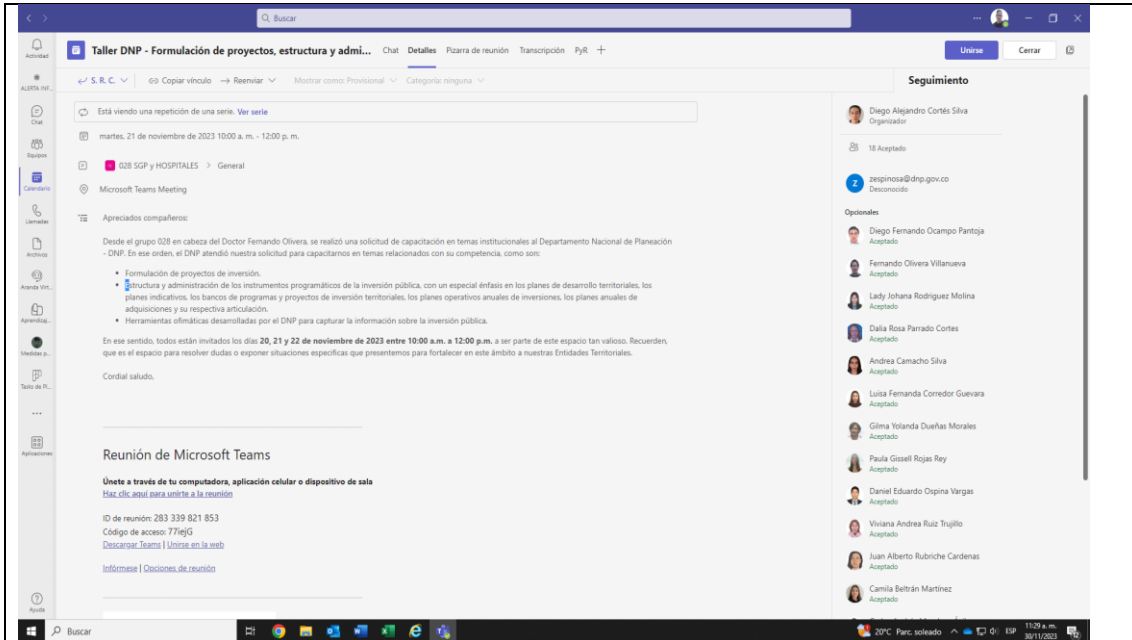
Buscar

Actividad
ALERTA INF...
Chat
Equipos
Calendario
Llamadas
Archivos
Aranda Virt...
Aprendizaj...
Medidas p...
Tasks de Pl...
...
Aplicaciones
Ayuda

Taller DNP - Formulación de proyectos, estructura y admi... Chat Detalles Pizarra de reunión Transcripción PyR +

Unirse Cerrar

S. R. C. Copiar vínculo Reenviar Mostrar como: Provisional Categoría: ninguna

Está viendo una repetición de una serie. Ver serie

martes, 21 de noviembre de 2023 10:00 a. m. - 12:00 p. m.

028 SGP y HOSPITALES > General

Microsoft Teams Meeting

Apreciados compañeros:

Desde el grupo 028 en cabeza del Doctor Fernando Olivera, se realizó una solicitud de capacitación en temas institucionales al Departamento Nacional de Planeación - DNP. En ese orden, el DNP atendió nuestra solicitud para capacitarnos en temas relacionados con su competencia, como son:

- Formulación de proyectos de inversión.
- Estructura y administración de los instrumentos programáticos de la inversión pública, con un especial énfasis en los planes de desarrollo territoriales, los planes indicativos, los bancos de programas y proyectos de inversión territoriales, los planes operativos anuales de inversiones, los planes anuales de adquisiciones y su respectiva articulación.
- Herramientas ofimáticas desarrolladas por el DNP para capturar la información sobre la inversión pública.

En ese sentido, todos están invitados los días 20, 21 y 22 de noviembre de 2023 entre 10:00 a.m. a 12:00 p.m. a ser parte de este espacio tan valioso. Recuerden, que es el espacio para resolver dudas o exponer situaciones específicas que presentemos para fortalecer en este ámbito a nuestras Entidades Territoriales.

Cordial saludo.

Reunión de Microsoft Teams

Únete a través de tu computadora, aplicación celular o dispositivo de sala
Haz clic aquí para unirte a la reunión

ID de reunión: 283 339 821 853
Código de acceso: 77iejG
Descargar Teams | Unirse en la web

Infórmese | Opciones de reunión

Seguimiento

Diego Alejandro Cortés Silva
Organizador

18 Aceptado

zespinosa@dnp.gov.co
Desconocido

Opcionales

Diego Fernando Ocampo Pantoja
Aceptado
Fernando Olivera Villanueva
Aceptado
Lady Johana Rodriguez Molina
Aceptado
Dalia Rosa Parrado Cortes
Aceptado
Andrea Camacho Silva
Aceptado
Luisa Fernanda Corredor Guevara
Aceptado
Gilma Yolanda Dueñas Morales
Aceptado
Paula Gissell Rojas Rey
Aceptado
Daniel Eduardo Ospina Vargas
Aceptado
Viviana Andrea Ruiz Trujillo
Aceptado
Juan Alberto Rubriche Cardenas
Aceptado
Camila Beltrán Martínez
Aceptado

Buscar
20°C Parc. soleado ESP 11:29 a. m. 30/11/2023